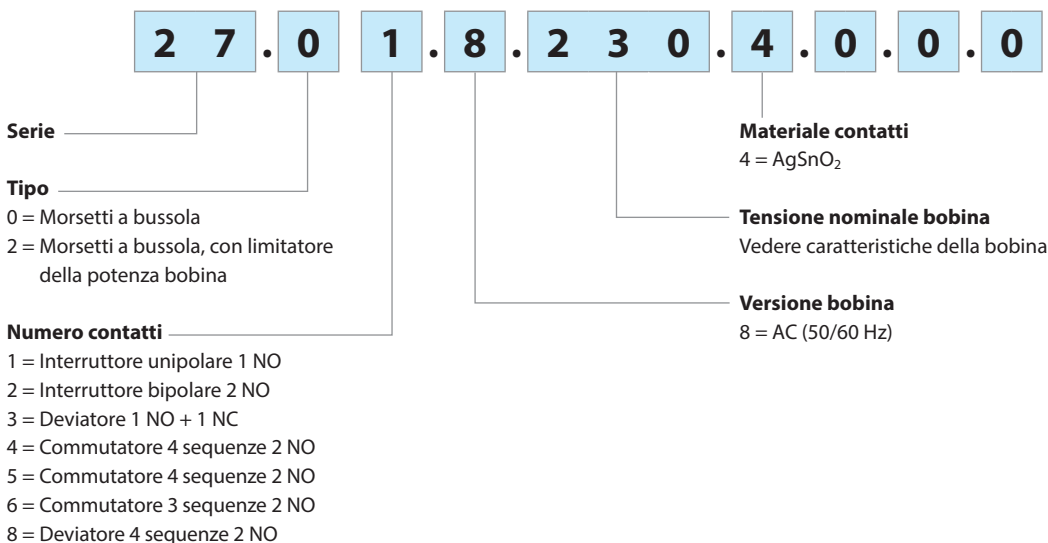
2 7 . 0 1 . 8 . 2 3 0 . 4 . 0 . 0 . 0

Serie

Tipo
0 = Morsetti a bussola
2 = Morsetti a bussola, con limitatore della potenza bobina

Numero contatti
1 = Interruttore unipolare 1 NO
2 = Interruttore bipolare 2 NO
3 = Deviatore 1 NO + 1 NC
4 = Commutatore 4 sequenze 2 NO
5 = Commutatore 4 sequenze 2 NO
6 = Commutatore 3 sequenze 2 NO
8 = Deviatore 4 sequenze 2 NO

Materiale contatti
4 = $AgSnO_2$

Tensione nominale bobina
Vedere caratteristiche della bobina

Versione bobina
8 = AC (50/60 Hz)